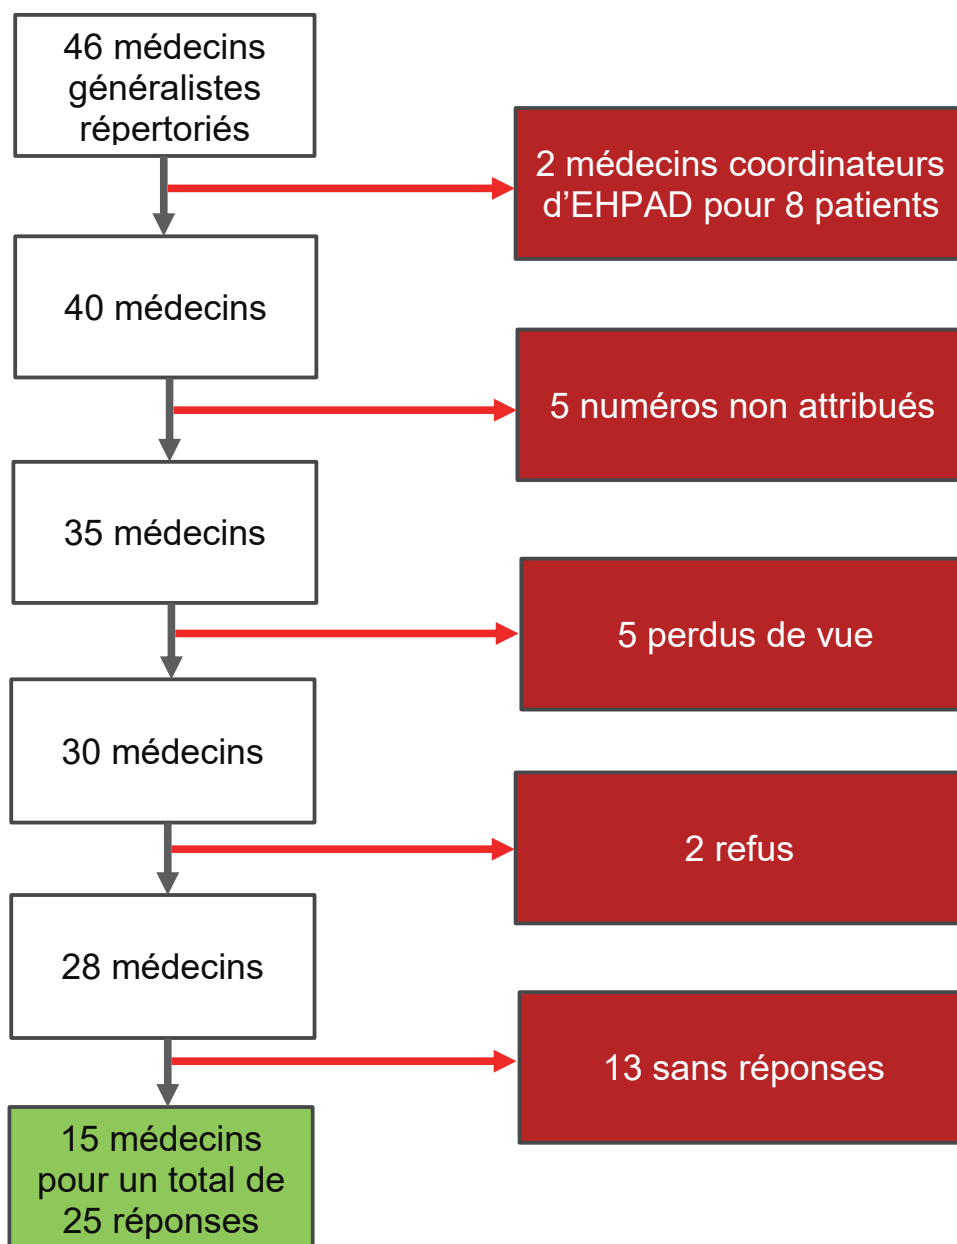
46 médecins généralistes répertoriés

2 médecins coordinateurs d’EHPAD pour 8 patients

40 médecins

5 numéros non attribués

35 médecins

5 perdus de vue

30 médecins

2 refus

28 médecins

13 sans réponses

15 médecins pour un total de 25 réponses